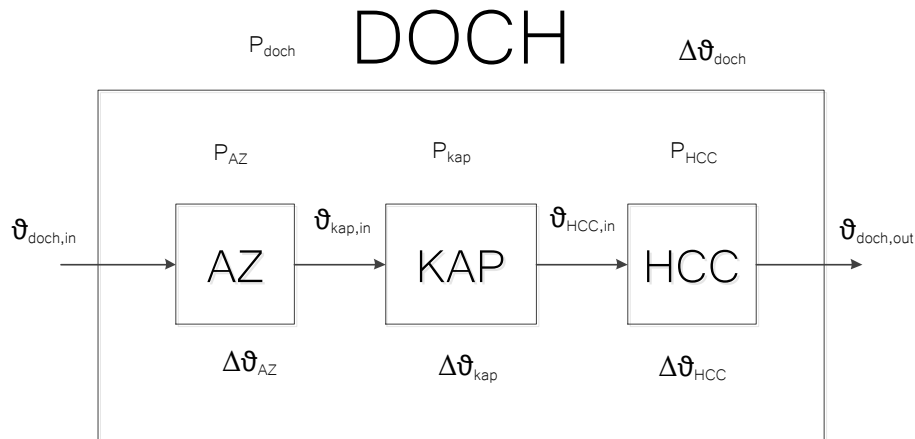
$P_{doch}$ DOCH $\Delta\vartheta_{doch}$

$P_{AZ}$ $P_{kap}$ $P_{HCC}$

$\vartheta_{doch,in}$ AZ $\vartheta_{kap,in}$ KAP $\vartheta_{HCC,in}$ HCC $\vartheta_{doch,out}$

$\Delta\vartheta_{AZ}$ $\Delta\vartheta_{kap}$ $\Delta\vartheta_{HCC}$